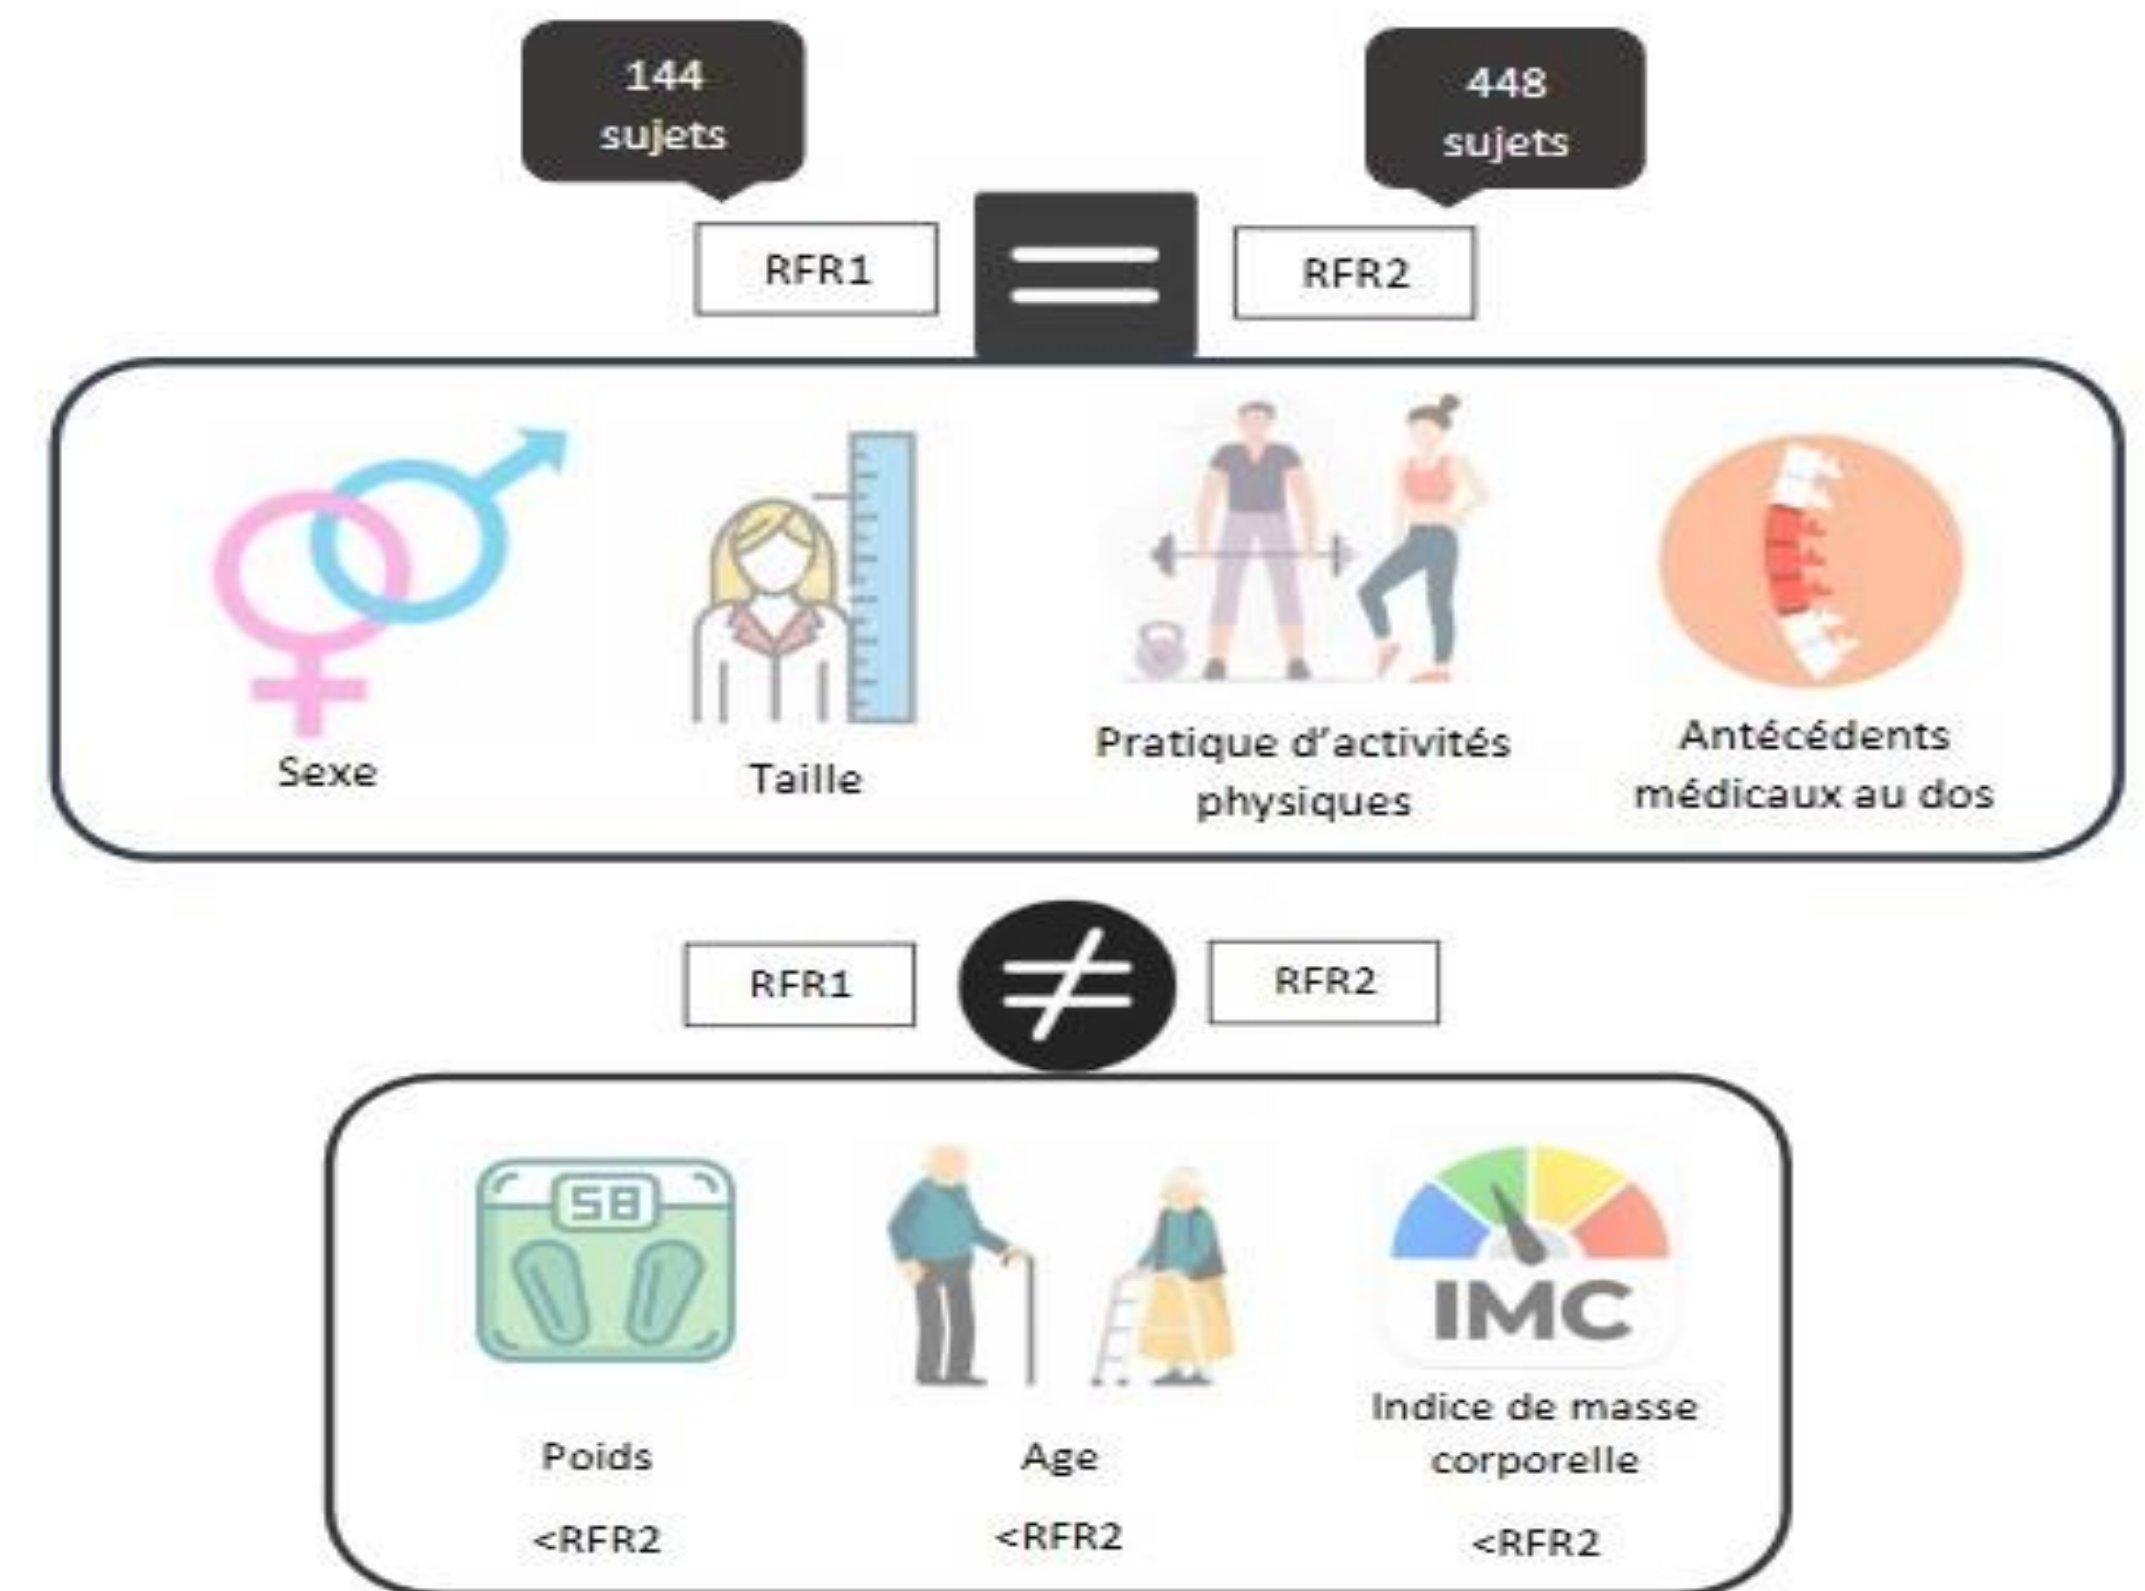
144 sujets

448 sujets

RFR1 $=$ RFR2

Sexe

Taille

Pratique d'activités physiques

Antécédents médicaux au dos

RFR1 $\neq$ RFR2

58

IMC

Poids

<RFR2

Age

<RFR2

Indice de masse corporelle

<RFR2